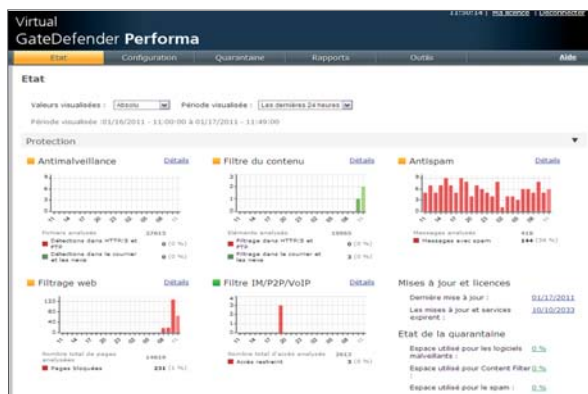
Virtual
GateDefender Performa

11:50:14 | Ma licence | Déconnexion

Etat | Configuration | Quarantaine | Rapports | Outils | Aide

Etat

Valeurs visualisées : Absolu | Période visualisée : Les dernières 24 heures

Période visualisée :01/16/2011 - 11:00:00 à 01/17/2011 - 11:49:00

Protection

Antimalveillance
Détails
Fichiers analysés 37615
Détections dans HTTP/S et FTP 0 (0 %)
Détections dans le courrier et les news 0 (0 %)

Filtre du contenu
Détails
Eléments analysés 10065
Filtrage dans HTTP/S et FTP 0 (0 %)
Filtrage dans le courrier et les news 3 (0 %)

Antispam
Détails
Messages analysés 415
Messages avec spam 144 (35 %)

Filtrage web
Détails
Nombre total de pages analysées 14619
Pages bloquées 231 (1 %)

Filtre IM/P2P/VoIP
Détails
Nombre total d'accès analysés 2612
Accès restreint 3 (0 %)

Mises à jour et licences
Dernière mise à jour : 01/17/2011
Les mises à jour et services expirent : 10/10/2033

Etat de la quarantaine
Espace utilisé pour les logiciels malveillants : 0 %
Espace utilisé pour Content Filter : 0 %
Espace utilisé pour le spam : 0 %